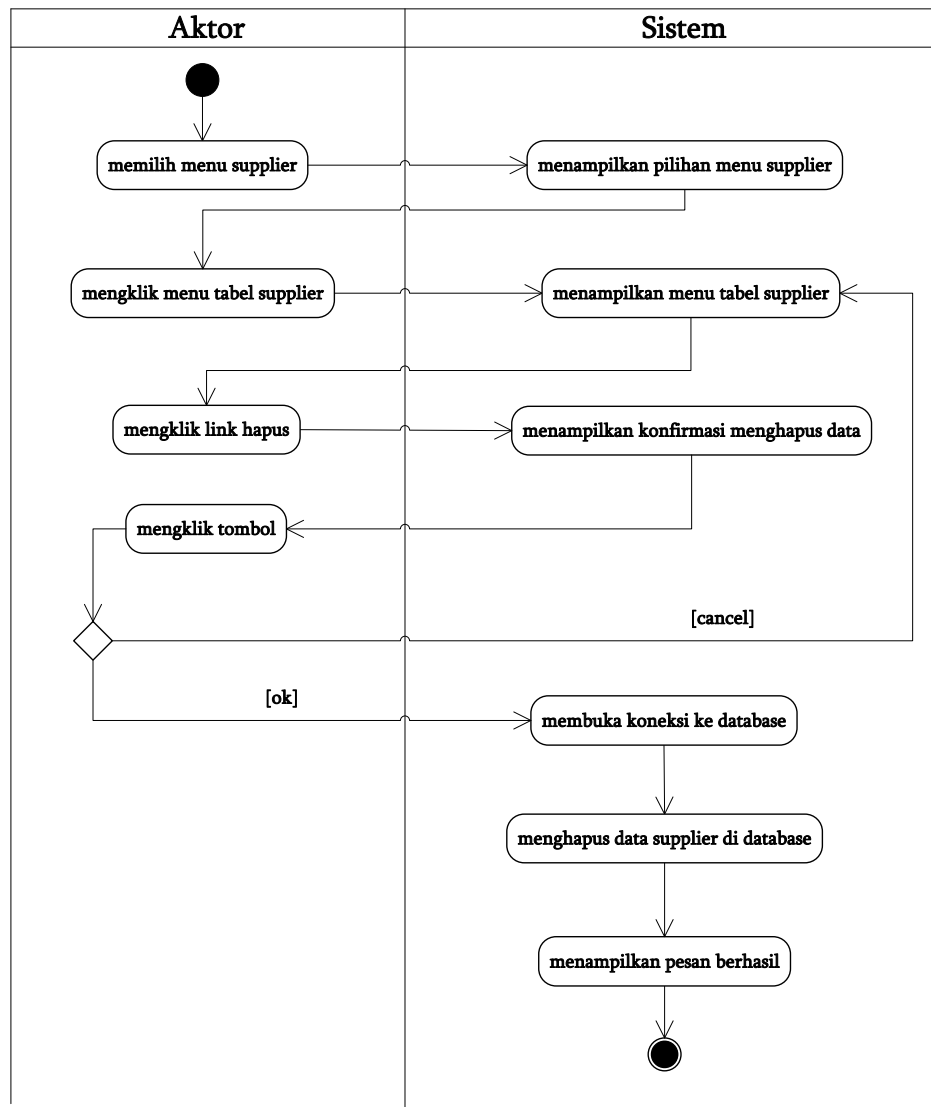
Aktor

Sistem

memilih menu supplier

menampilkan pilihan menu supplier

mengklik menu tabel supplier

menampilkan menu tabel supplier

mengklik link hapus

menampilkan konfirmasi menghapus data

mengklik tombol

[cancel]

[ok]

membuka koneksi ke database

menghapus data supplier di database

menampilkan pesan berhasil